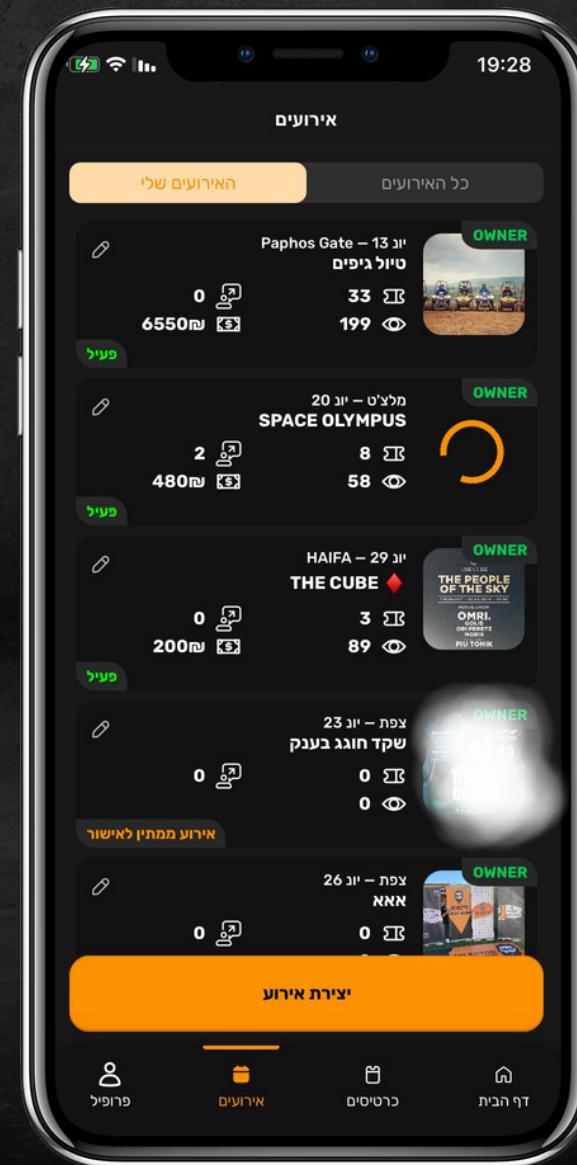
19:28

אירועים

כל האירועים
האירועים שלי

OWNER
יונ 13 – Paphos Gate
טיול גיפים
33
199
0
6550₪
פעיל

OWNER
יונ 20 – מלצ'ט
SPACE OLYMPUS
8
58
2
480₪
פעיל

OWNER
THE PEOPLE OF THE SKY
OMRI.
PIU TONIK
יונ 29 – HAIFA
THE CUBE
3
89
0
200₪
פעיל

OWNER
יונ 23 – צפת
שקד חוגג בענק
0
0
0
אירוע ממתין לאישור

OWNER
יונ 26 – צפת
אאא
0
0

יצירת אירוע

פרופיל
אירועים
כרטיסים
דף הבית